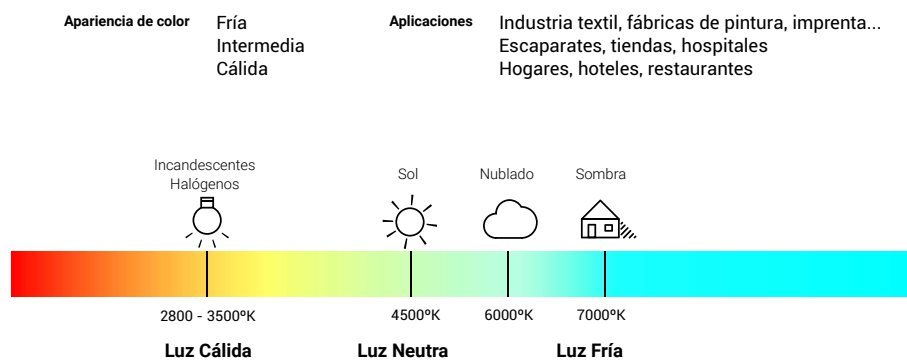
Apariencia de color

Fría
Intermedia
Cálida

Aplicaciones

Industria textil, fábricas de pintura, imprenta...
Escaparates, tiendas, hospitales
Hogares, hoteles, restaurantes

Incandescentes
Halógenos

Sol

Nublado

Sombra

2800 - 3500ºK

4500ºK

6000ºK

7000ºK

Luz Cálida

Luz Neutra

Luz Fría